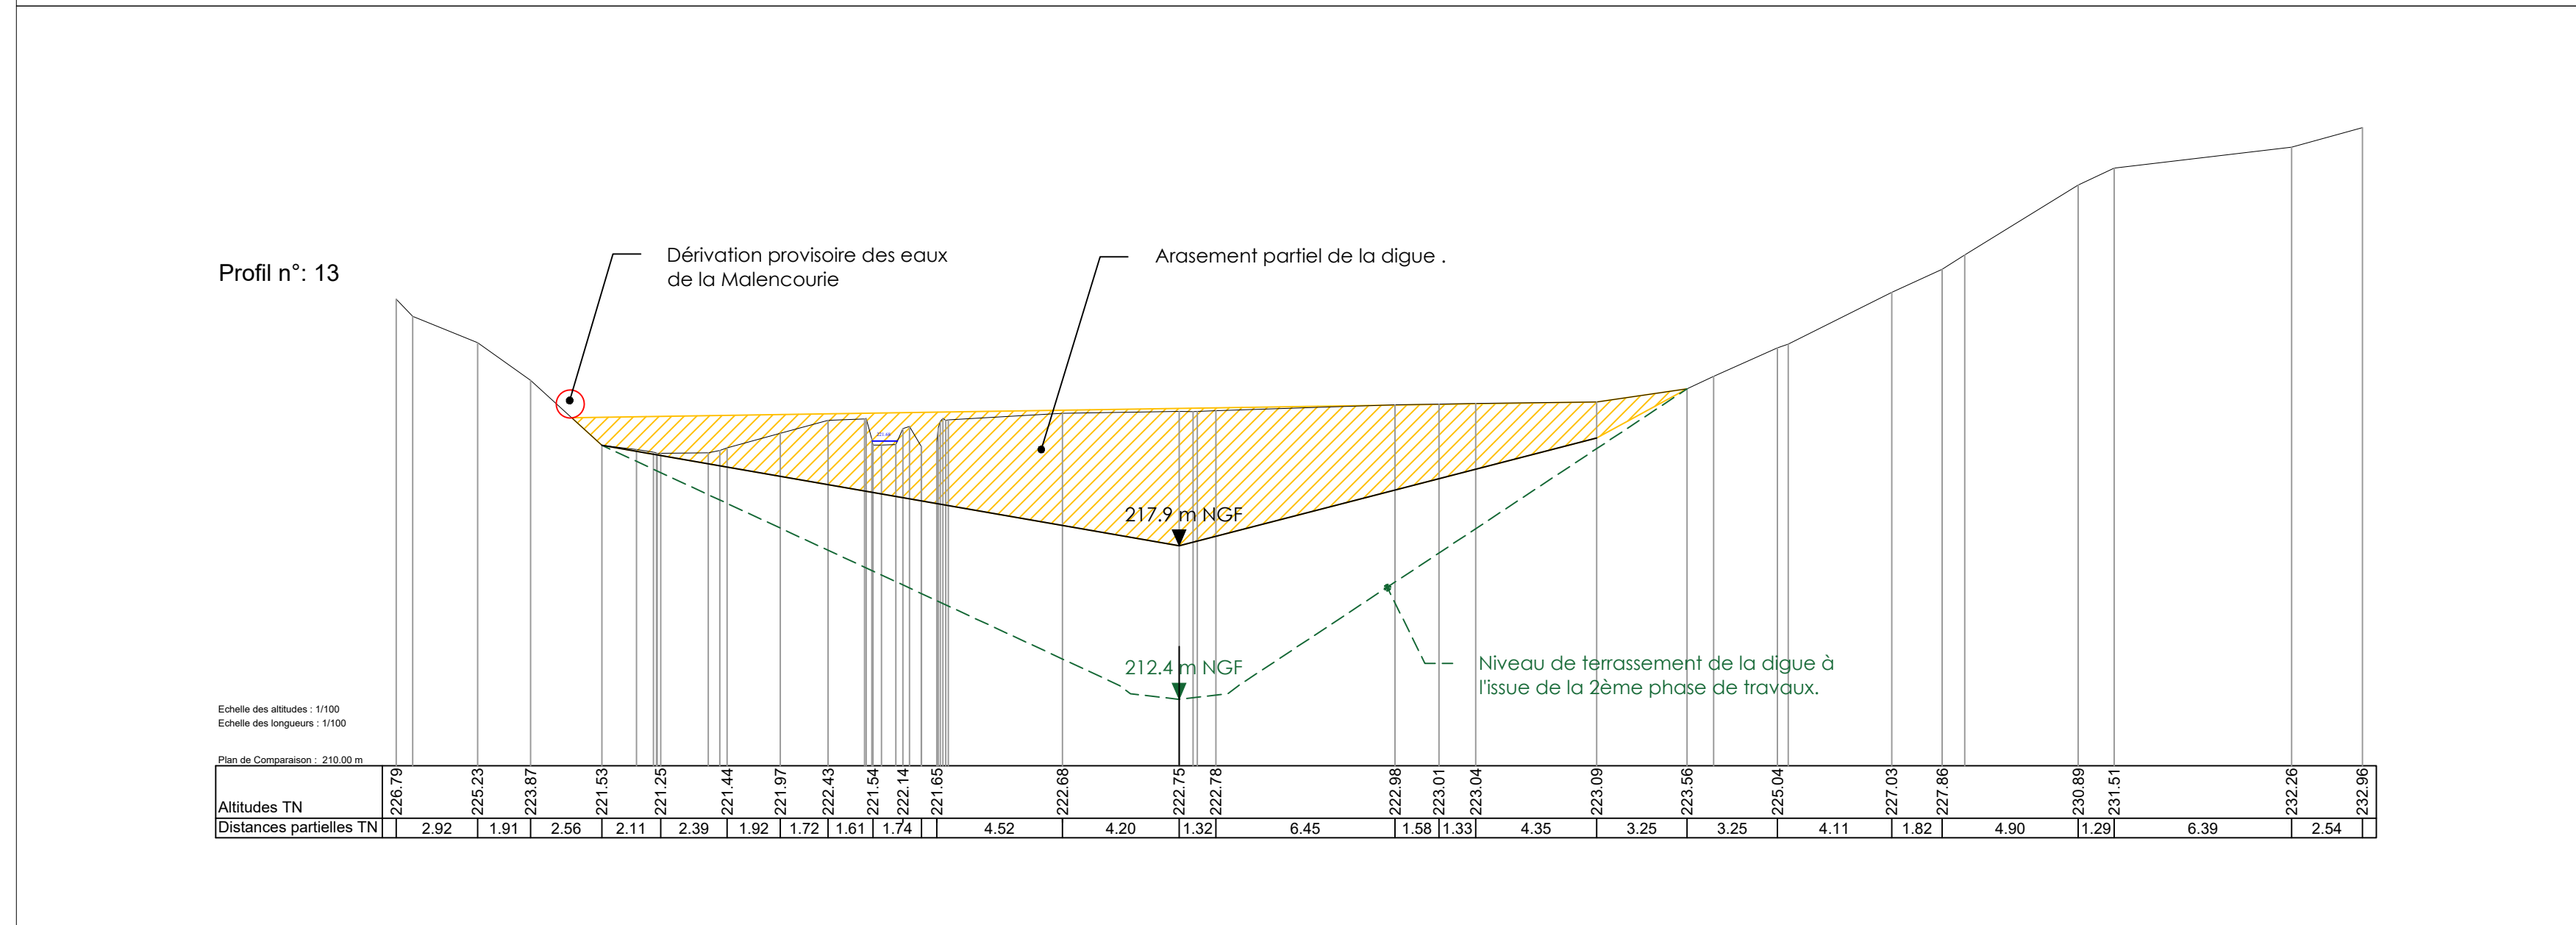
Profil n°: 13

Dérivation provisoire des eaux de la Malencourie

Arasement partiel de la digue .

217.9 m NGF

212.4 m NGF

Niveau de terrassement de la digue à l'issue de la 2ème phase de travaux.

Echelle des altitudes : 1/100
Echelle des longueurs : 1/100

Plan de Comparaison : 210.00 m

| Altitudes TN | 226.79 | 225.23 | 223.87 | 221.53 | 221.25 | 221.44 | 221.97 | 222.43 | 221.54 | 222.14 | 221.65 | 222.68 | 222.75 | 222.78 | 222.98 | 223.01 | 223.04 | 223.09 | 223.56 | 225.04 | 227.03 | 227.86 | 230.89 | 231.51 | 232.26 | 232.96 |
|---|---|---|---|---|---|---|---|---|---|---|---|---|---|---|---|---|---|---|---|---|---|---|---|---|---|---|
| Distances partielles TN | 2.92 | 1.91 | 2.56 | 2.11 | 2.39 | 1.92 | 1.72 | 1.61 | 1.74 | | 4.52 | 4.20 | 1.32 | 6.45 | 1.58 | 1.33 | 4.35 | 3.25 | 3.25 | 4.11 | 1.82 | 4.90 | 1.29 | 6.39 | 2.54 | |